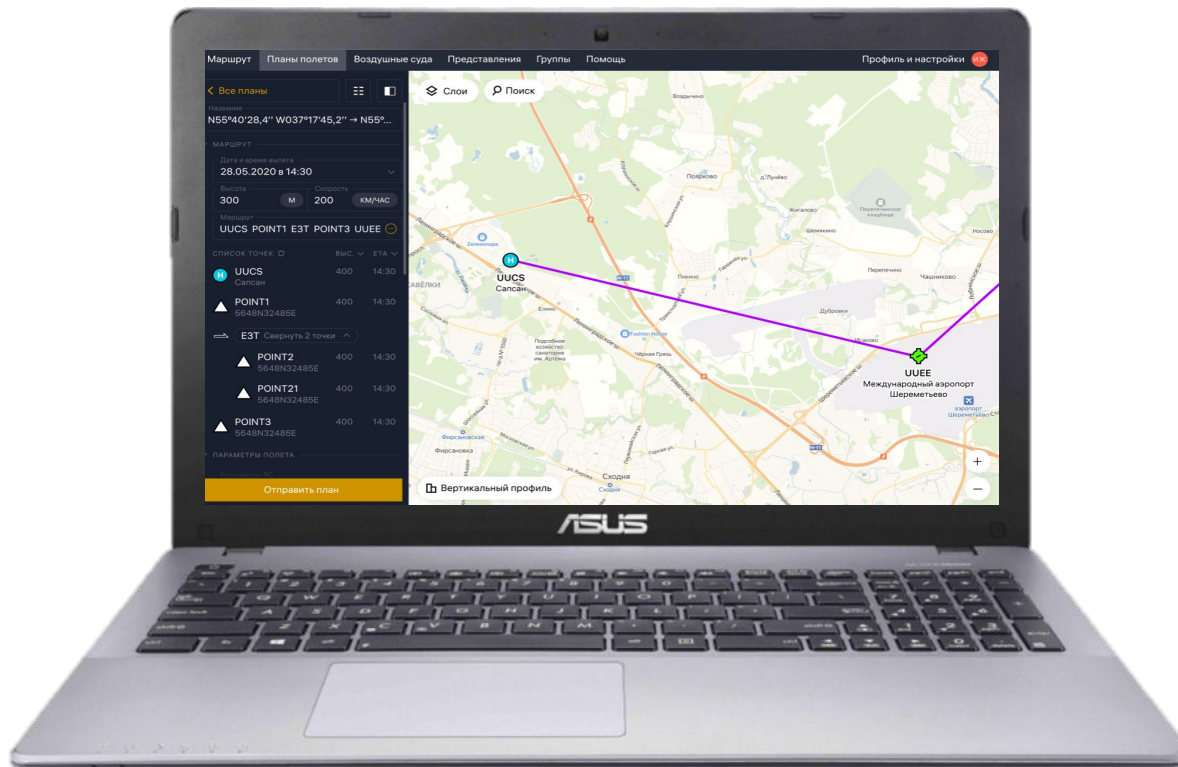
Маршрут Планы полетов Воздушные суда Представления Группы Помощь Профиль и настройки ИЖ

Все планы

Название
N55°40'28,4'' W037°17'45,2'' → N55°...

МАРШРУТ

Дата и время вылета
28.05.2020 в 14:30

Высота
300 М

Скорость
200 КМ/ЧАС

Маршрут
UUCS POINT1 E3T POINT3 UUEE

СПИСОК ТОЧЕК ВЫС. ETA

UUCS 400 14:30
Сапсан

POINT1 400 14:30
5648N32485E

E3T Свернуть 2 точки

POINT2 400 14:30
5648N32485E

POINT21 400 14:30
5648N32485E

POINT3 400 14:30
5648N32485E

ПАРАМЕТРЫ ПОЛЕТА

Отправить план

Слои Поиск

UUCS
Сапсан

UUEE
Международный аэропорт
Шереметьево

Вертикальный профиль

Фирсановка
Сходня
Чёрная Грязь
Дубровка
Чашниково
Перепечино
Жигалово
Пикино
Ложки
Поярково
Носово
Шемякино
Еллино

+
−

ASUS